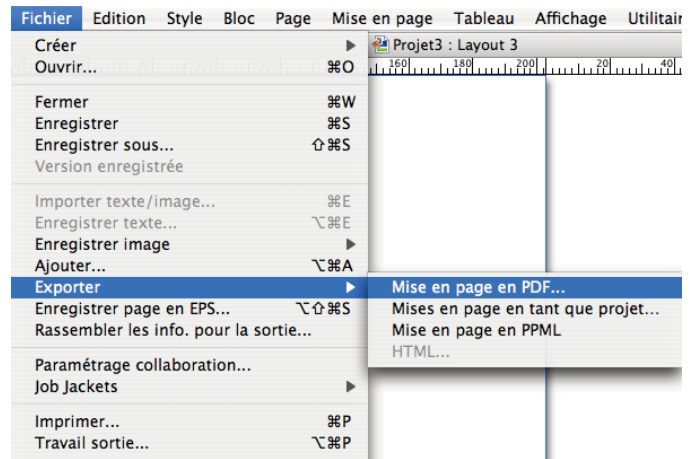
Fichier Edition Style Bloc Page Mise en page Tableau Affichage Utilitair

Créer
Ouvrir... ⌘O

Fermer ⌘W
Enregistrer ⌘S
Enregistrer sous... ⇧⌘S
Version enregistrée

Importer texte/image... ⌘E
Enregistrer texte... ⌥⌘E
Enregistrer image
Ajouter... ⌥⌘A
Exporter
Enregistrer page en EPS... ⌥⇧⌘S
Rassembler les info. pour la sortie...

Paramétrage collaboration...
Job Jackets

Imprimer... ⌘P
Travail sortie... ⌥⌘P

Projet3 : Layout 3
160 180 200 20 40

Mise en page en PDF...
Mises en page en tant que projet...
Mise en page en PPML
HTML...